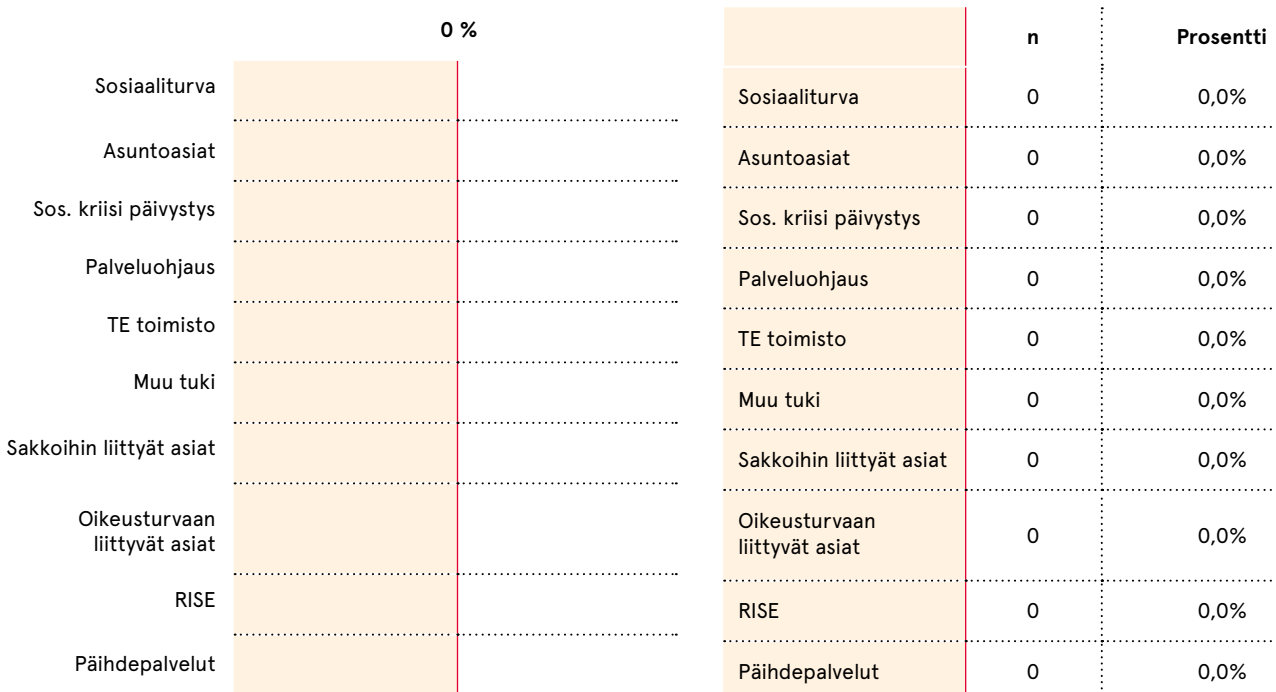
0 %

Sosiaaliturva

Asuntoasiat

Sos. kriisi päivystys

Palveluohjaus

TE toimisto

Muu tuki

Sakkoihin liittyät asiat

Oikeusturvaan liittyvät asiat

RISE

Päihdepalvelut

| | n | Prosentti |
|---|---|---|
| Sosiaaliturva | 0 | 0,0% |
| Asuntoasiat | 0 | 0,0% |
| Sos. kriisi päivystys | 0 | 0,0% |
| Palveluohjaus | 0 | 0,0% |
| TE toimisto | 0 | 0,0% |
| Muu tuki | 0 | 0,0% |
| Sakkoihin liittyät asiat | 0 | 0,0% |
| Oikeusturvaan liittyvät asiat | 0 | 0,0% |
| RISE | 0 | 0,0% |
| Päihdepalvelut | 0 | 0,0% |